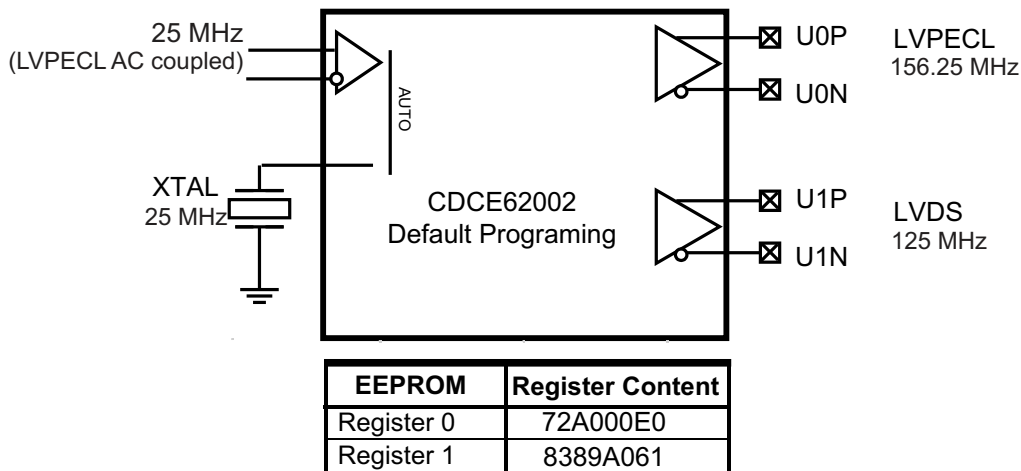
25 MHz
(LVPECL AC coupled)

AUTO

XTAL
25 MHz

CDCE62002
Default Programing

U0P
U0N
LVPECL
156.25 MHz

U1P
U1N
LVDS
125 MHz

| EEPROM | Register Content |
|---|---|
| Register 0 | 72A000E0 |
| Register 1 | 8389A061 |